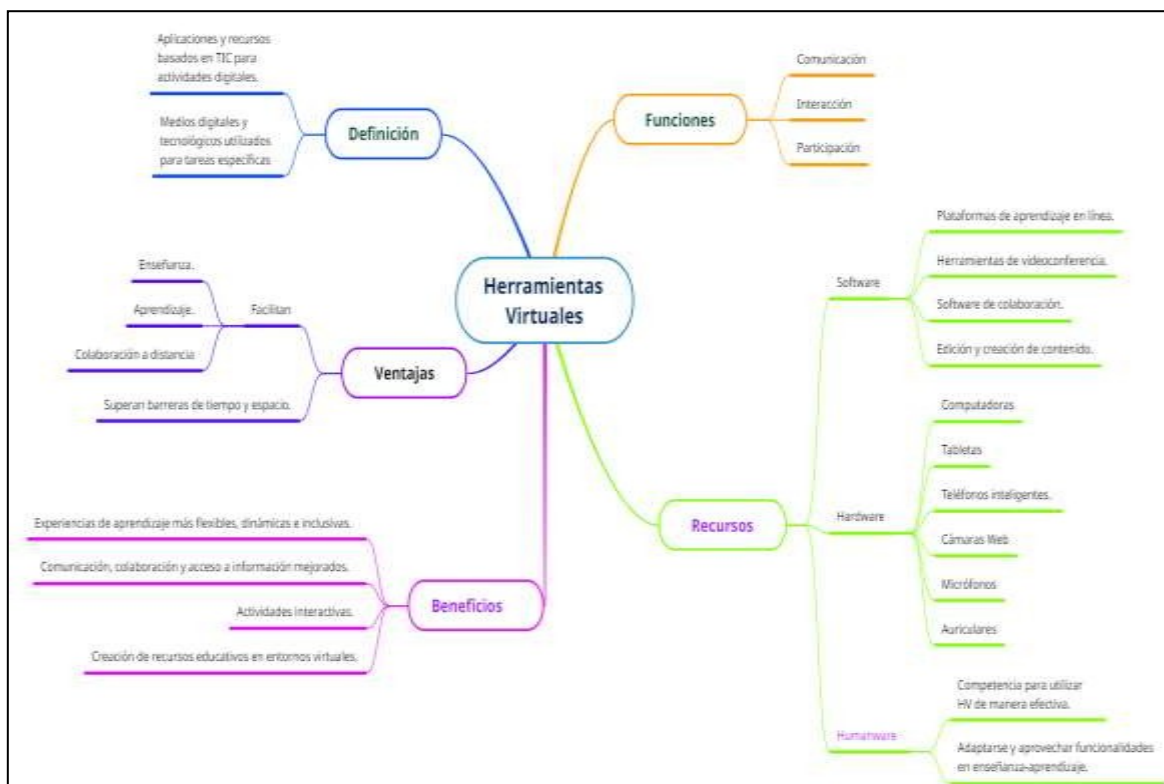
Herramientas Virtuales

Definición

Aplicaciones y recursos basados en TIC para actividades digitales.

Medios digitales y tecnológicos utilizados para tareas específicas

Funciones

Comunicación

Interacción

Participación

Ventajas

Facilitan

Enseñanza.

Aprendizaje.

Colaboración a distancia

Superan barreras de tiempo y espacio.

Recursos

Software

Plataformas de aprendizaje en línea.

Herramientas de videoconferencia.

Software de colaboración.

Edición y creación de contenido.

Hardware

Computadoras

Tabletas

Teléfonos inteligentes.

Cámaras Web

Micrófonos

Auriculares

Humanware

Competencia para utilizar HV de manera efectiva.

Adaptarse y aprovechar funcionalidades en enseñanza-aprendizaje.

Beneficios

Experiencias de aprendizaje más flexibles, dinámicas e inclusivas.

Comunicación, colaboración y acceso a información mejorados.

Actividades interactivas.

Creación de recursos educativos en entornos virtuales.